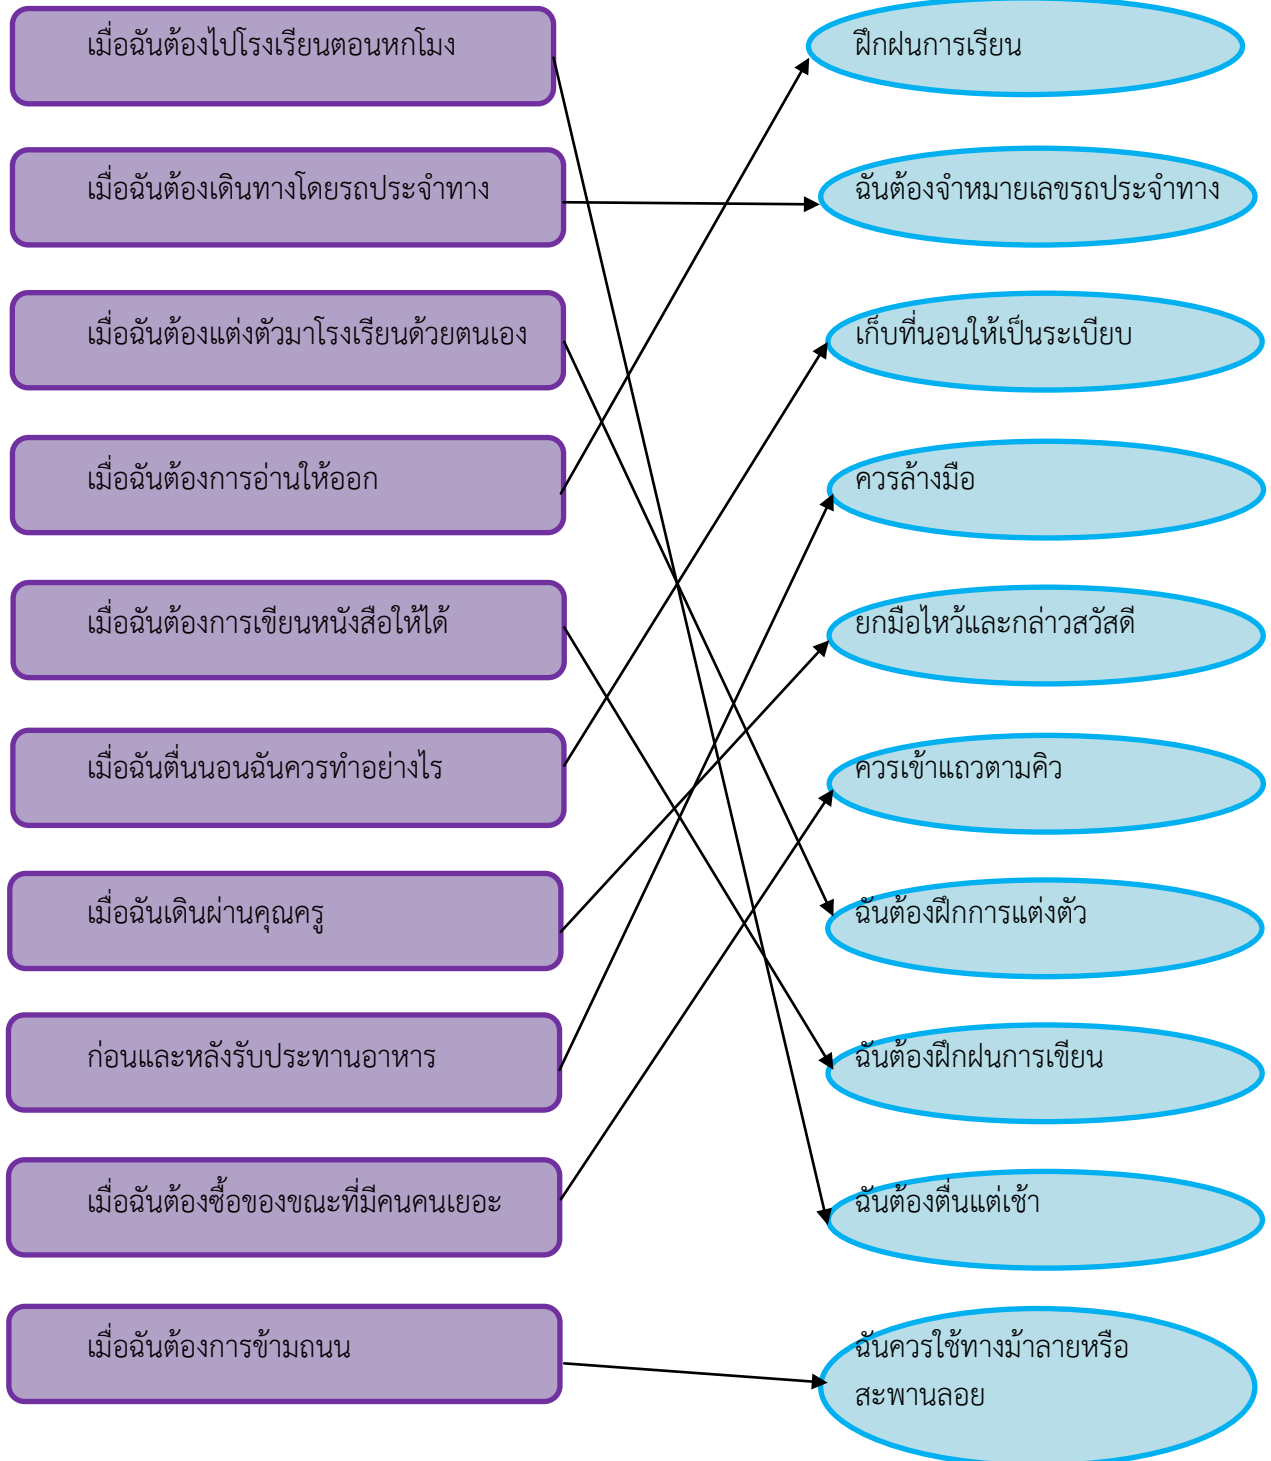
เมื่อฉันต้องไปโรงเรียนตอนหกโมง

เมื่อฉันต้องเดินทางโดยรถประจำทาง

เมื่อฉันต้องแต่งตัวมาโรงเรียนด้วยตนเอง

เมื่อฉันต้องการอ่านให้ออก

เมื่อฉันต้องการเขียนหนังสือให้ได้

เมื่อฉันตื่นนอนฉันควรทำอย่างไร

เมื่อฉันเดินผ่านคุณครู

ก่อนและหลังรับประทานอาหาร

เมื่อฉันต้องซื้อของขณะที่มีคนคนเยอะ

เมื่อฉันต้องการข้ามถนน

ฝึกฝนการเรียน

ฉันต้องจำหมายเลขรถประจำทาง

เก็บที่นอนให้เป็นระเบียบ

ควรล้างมือ

ยกมือไหว้และกล่าวสวัสดี

ควรเข้าแถวตามคิว

ฉันต้องฝึกการแต่งตัว

ฉันต้องฝึกฝนการเขียน

ฉันต้องตื่นแต่เช้า

ฉันควรใช้ทางม้าลายหรือสะพานลอย